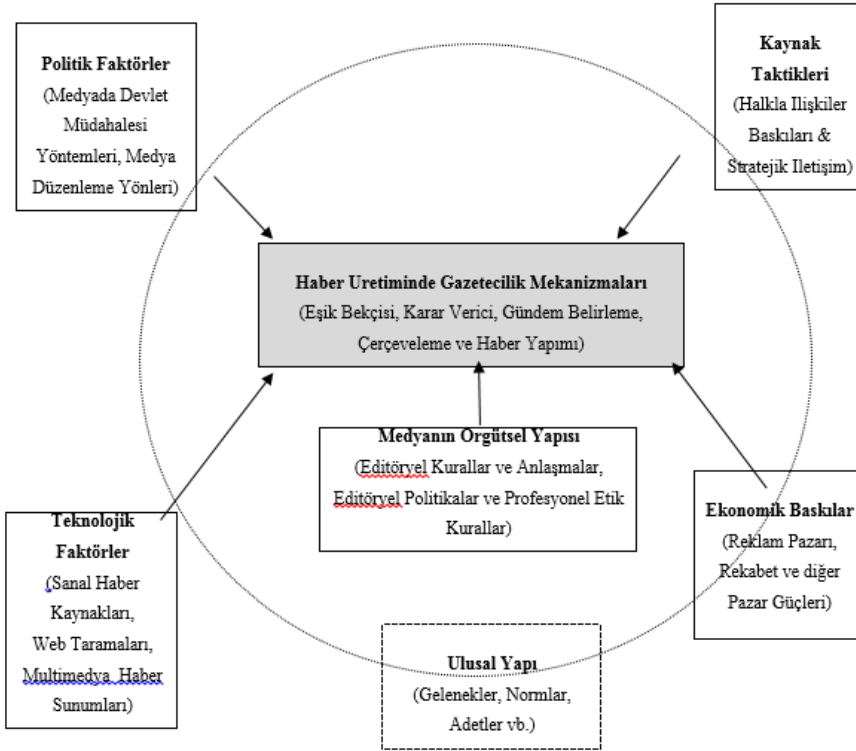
Politik Faktörler
(Medyada Devlet Müdahalesi Yöntemleri, Medya Düzenleme Yönleri)

Kaynak Taktikleri
(Halkla Ilişkiler Baskıları & Stratejik Iletişim)

Haber Uretiminde Gazetecilik Mekanizmaları
(Eşik Bekçisi, Karar Verici, Gündem Belirleme, Çerçeveleme ve Haber Yapımı)

Medyanın Orgütsel Yapısı
(Editöryel Kurallar ve Anlaşmalar, Editöryel Politikalar ve Profesyonel Etik Kurallar)

Teknolojik Faktörler
(Sanal Haber Kaynakları, Web Taramaları, Multimedya Haber Sunumları)

Ekonomik Baskılar
(Reklam Pazarı, Rekabet ve diğer Pazar Güçleri)

Ulusal Yapı
(Gelenekler, Normlar, Adetler vb.)